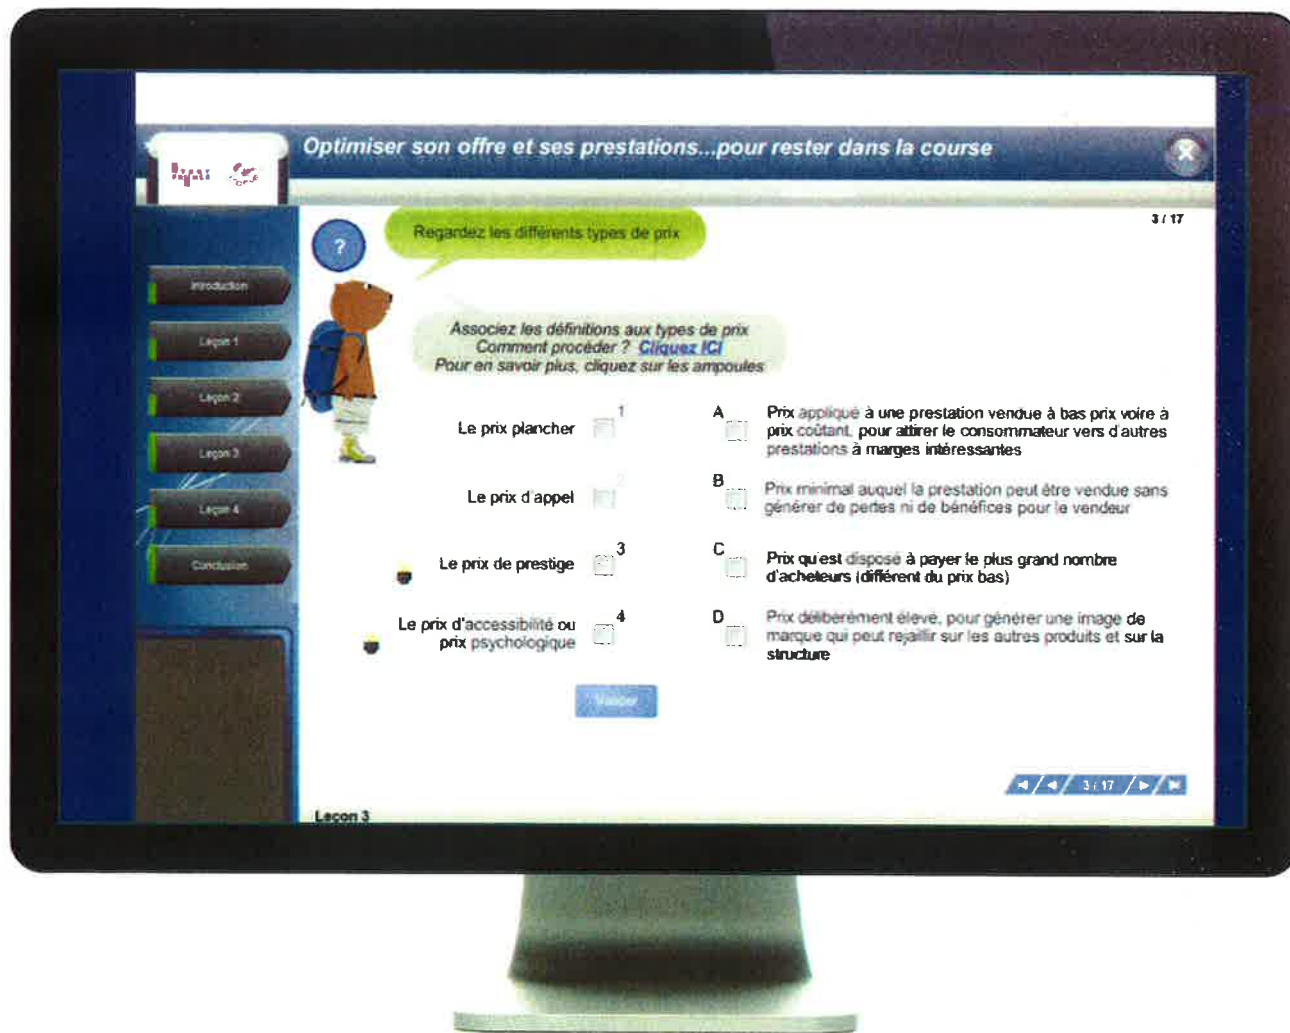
Optimiser son offre et ses prestations...pour rester dans la course

3 / 17

Introduction
Leçon 1
Leçon 2
Leçon 3
Leçon 4
Conclusion

?

Regardez les différents types de prix

Associez les définitions aux types de prix
Comment procéder ? Cliquez ICI
Pour en savoir plus, cliquez sur les ampoules

Le prix plancher 1

Le prix d'appel 2

Le prix de prestige 3

Le prix d'accessibilité ou prix psychologique 4

A Prix appliqué à une prestation vendue à bas prix voire à prix coûtant, pour attirer le consommateur vers d'autres prestations à marges intéressantes

B Prix minimal auquel la prestation peut être vendue sans générer de pertes ni de bénéfices pour le vendeur

C Prix qu'est disposé à payer le plus grand nombre d'acheteurs (différent du prix bas)

D Prix délibérément élevé, pour générer une image de marque qui peut rejaillir sur les autres produits et sur la structure

Valider

3 / 17

Leçon 3